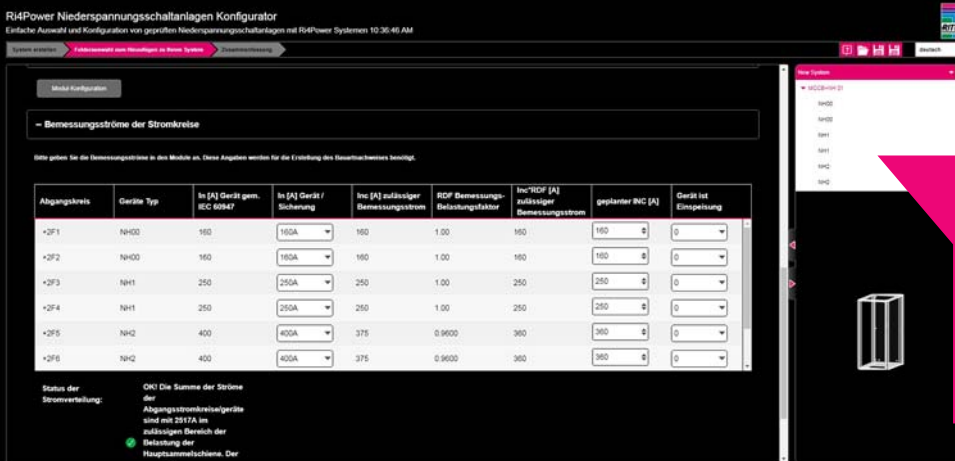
Ri4Power Niederspannungsschaltanlagen Konfigurator
Einfache Auswahl und Konfiguration von geprüften Niederspannungsschaltanlagen mit Ri4Power Systemen 10:36:46 AM

System erstellen | Feldauswahl zum Hinzufügen zu Ihrem System | Zusammenfassung

deutsch

Modul-Konfiguration

– Bemessungsströme der Stromkreise

Bitte geben Sie die Bemessungsströme in den Module an. Diese Angaben werden für die Erstellung des Bauartnachweises benötigt.

| Abgangskreis | Geräte Typ | In [A] Gerät gem. IEC 60947 | In [A] Gerät / Sicherung | Inc [A] zulässiger Bemessungsstrom | RDF Bemessungs-Belastungsfaktor | Inc*RDF [A] zulässiger Bemessungsstrom | geplanter INC [A] | Gerät ist Einspeisung |
|---|---|---|---|---|---|---|---|---|
| +2F1 | NH00 | 160 | 160A | 160 | 1.00 | 160 | 160 | 0 |
| +2F2 | NH00 | 160 | 160A | 160 | 1.00 | 160 | 160 | 0 |
| +2F3 | NH1 | 250 | 250A | 250 | 1.00 | 250 | 250 | 0 |
| +2F4 | NH1 | 250 | 250A | 250 | 1.00 | 250 | 250 | 0 |
| +2F5 | NH2 | 400 | 400A | 375 | 0.9600 | 360 | 360 | 0 |
| +2F6 | NH2 | 400 | 400A | 375 | 0.9600 | 360 | 360 | 0 |

Status der Stromverteilung:

OK! Die Summe der Ströme der Abgangsstromkreise/geräte sind mit 2517A im zulässigen Bereich der Belastung der Hauptsammelschiene. Der

New System
MCCB+VH 01
NH00
NH00
NH1
NH1
NH2
NH2